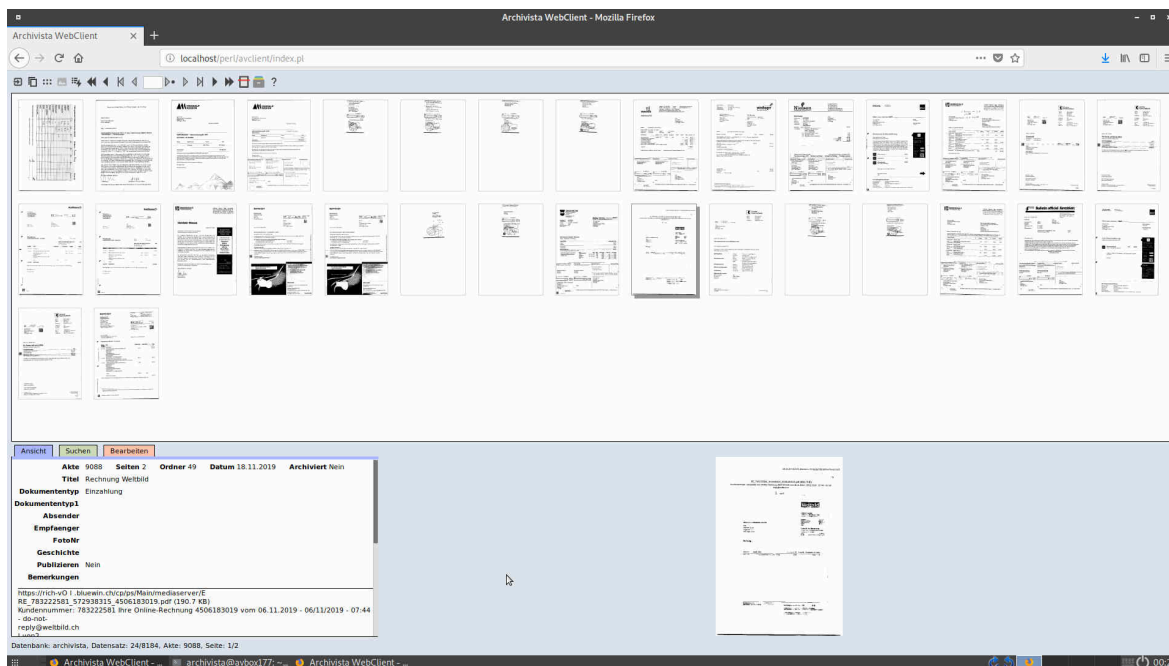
Archivista WebClient - Mozilla Firefox

Archivista WebClient

localhost/perl/avclient/index.pl

Ansicht Suchen Bearbeiten

Akte 9088 Seiten 2 Ordner 49 Datum 18.11.2019 Archiviert Nein

Titel Rechnung Weltbild

Dokumententyp Einzahlung

Dokumententyp1

Absender

Empfaenger

FotoNr

Geschichte

Publizieren Nein

Bemerkungen

https://rich-v01.bluewin.ch/cp/ps/Main/mediaserver/E RE_7832225 81_572938315_4506183019.pdf (190.7 KB)
Kundennummer: 783222581 Ihre Online-Rechnung 4506183019 vom 06.11.2019 - 06/11/2019 - 07:44 - do-not-reply@weltbild.ch

Datenbank: archivista, Datensatz: 24/8184, Akte: 9088, Seite: 1/2

Archivista WebClient - ... archivista@avbox177: ~... Archivista WebClient - ...